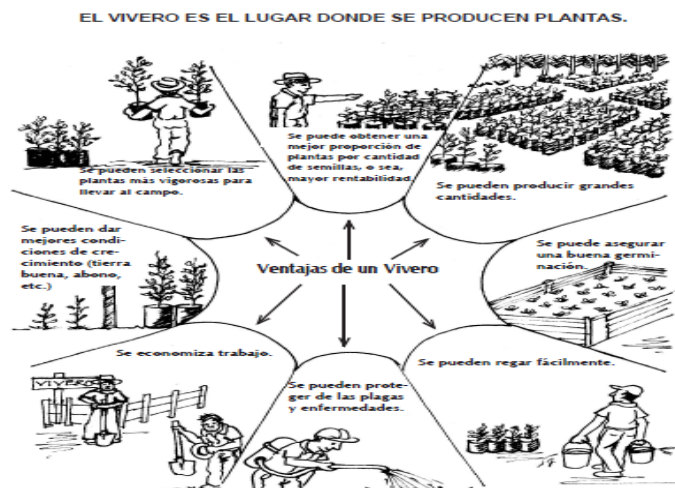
EL VIVERO ES EL LUGAR DONDE SE PRODUCEN PLANTAS.

Se pueden seleccionar las plantas más vigorosas para llevar al campo.

Se puede obtener una mejor proporción de plantas por cantidad de semillas, o sea, mayor rentabilidad.

Se pueden producir grandes cantidades.

Se pueden dar mejores condiciones de crecimiento (tierra buena, abono, etc.)

Ventajas de un Vivero

Se puede asegurar una buena germinación.

Se economiza trabajo.

VIVERO

Se pueden proteger de las plagas y enfermedades.

Se pueden regar fácilmente.